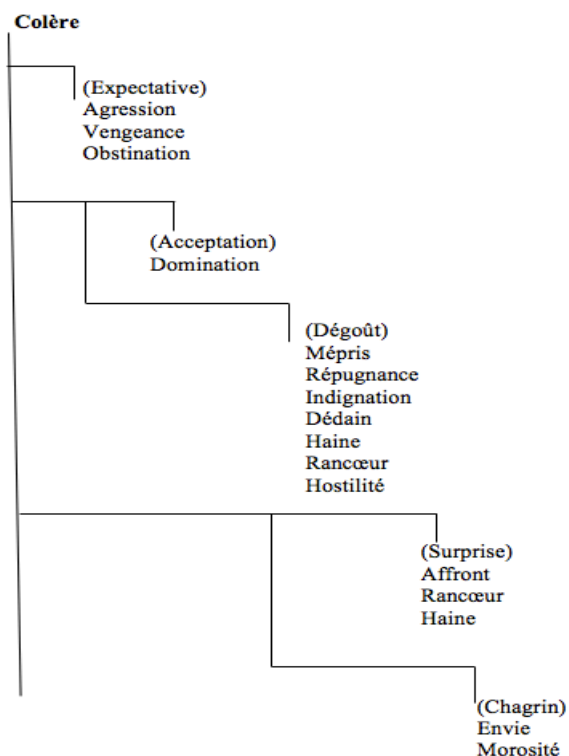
Colère

(Expectative)
Agression
Vengeance
Obstination

(Acceptation)
Domination

(Dégoût)
Mépris
Répugnance
Indignation
Dédain
Haine
Rancœur
Hostilité

(Surprise)
Affront
Rancœur
Haine

(Chagrin)
Envie
Morosité